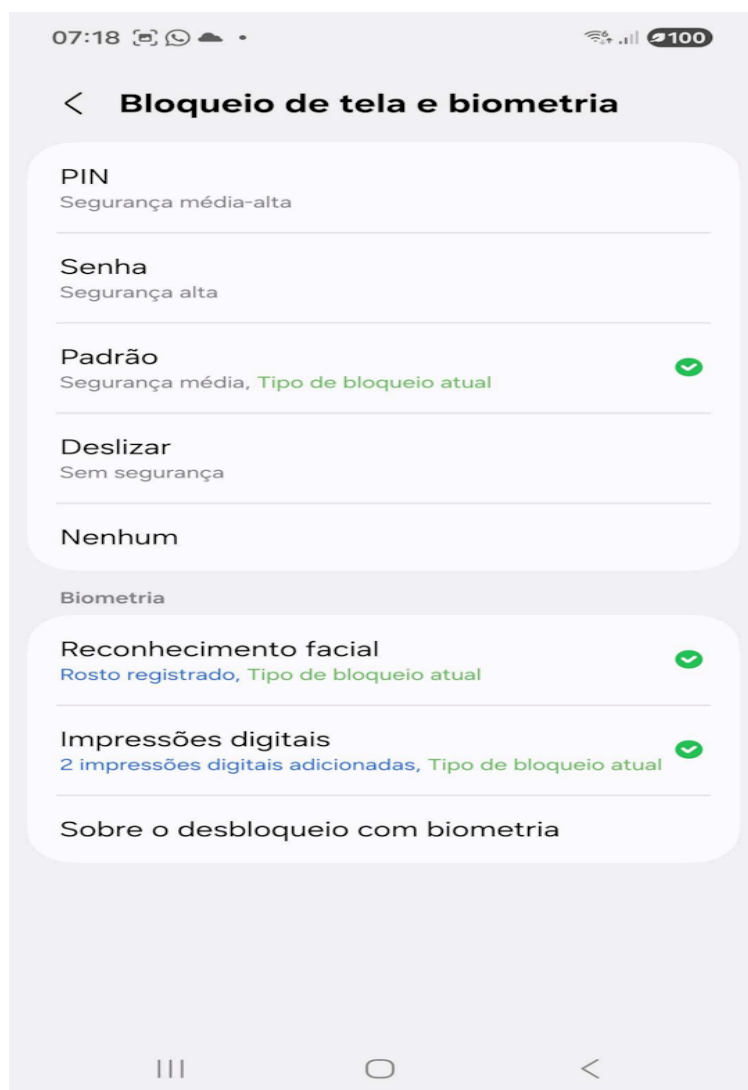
07:18 100

Bloqueio de tela e biometria

PIN
Segurança média-alta

Senha
Segurança alta

Padrão
Segurança média, Tipo de bloqueio atual

Deslizar
Sem segurança

Nenhum

Biometria

Reconhecimento facial
Rosto registrado, Tipo de bloqueio atual

Impressões digitais
2 impressões digitais adicionadas, Tipo de bloqueio atual

Sobre o desbloqueio com biometria